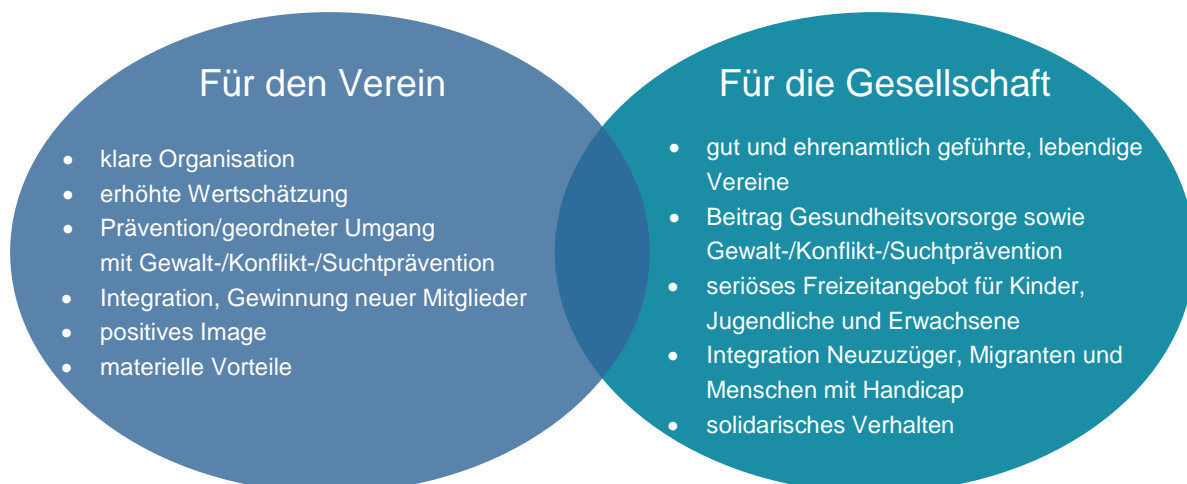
Für den Verein

- klare Organisation
- erhöhte Wertschätzung
- Prävention/geordneter Umgang mit Gewalt-/Konflikt-/Suchtprävention
- Integration, Gewinnung neuer Mitglieder
- positives Image
- materielle Vorteile

Für die Gesellschaft

- gut und ehrenamtlich geführte, lebendige Vereine
- Beitrag Gesundheitsvorsorge sowie Gewalt-/Konflikt-/Suchtprävention
- seriöses Freizeitangebot für Kinder, Jugendliche und Erwachsene
- Integration Neuzuzüger, Migranten und Menschen mit Handicap
- solidarisches Verhalten